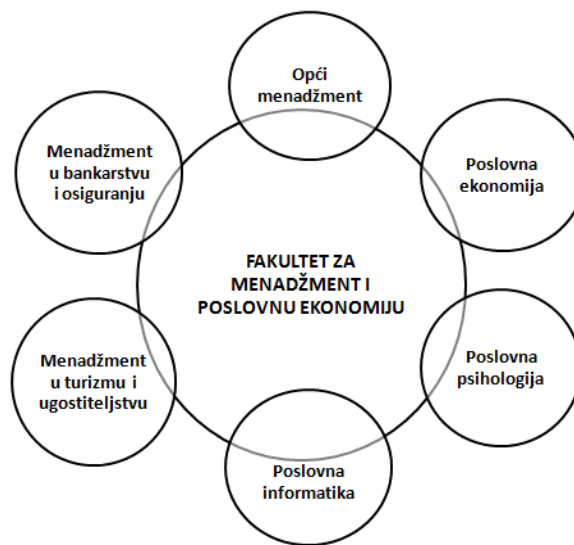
Opći menadžment

Menadžment u bankarstvu i osiguranju

Poslovna ekonomija

FAKULTET ZA MENADŽMENT I POSLOVNU EKONOMIJU

Menadžment u turizmu i ugostiteljstvu

Poslovna psihologija

Poslovna informatika